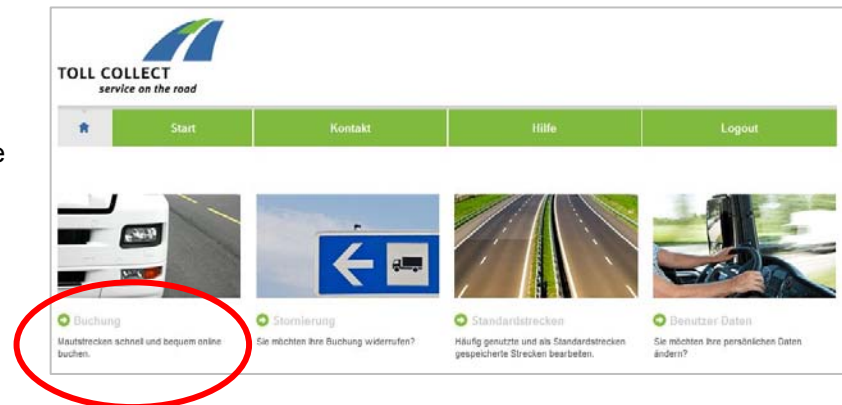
TOLL COLLECT
service on the road

Start
Kontakt
Hilfe
Logout

Buchung
Mautstrecken schnell und bequem online buchen.

Stornierung
Sie möchten Ihre Buchung widerrufen?

Standardstrecken
Häufig genutzte und als Standardstrecken gespeicherte Strecken bearbeiten.

Benutzer Daten
Sie möchten Ihre persönlichen Daten ändern?